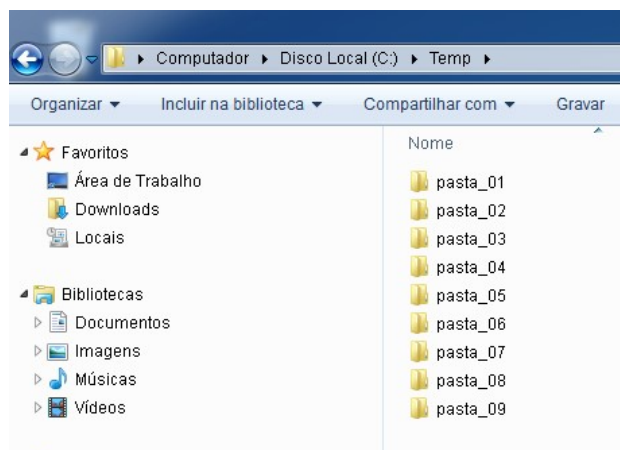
▸ Computador ▸ Disco Local (C:) ▸ Temp ▸

Organizar ▾ Incluir na biblioteca ▾ Compartilhar com ▾ Gravar

Favoritos
Área de Trabalho
Downloads
Locais

Bibliotecas
Documentos
Imagens
Músicas
Vídeos

Nome
pasta_01
pasta_02
pasta_03
pasta_04
pasta_05
pasta_06
pasta_07
pasta_08
pasta_09